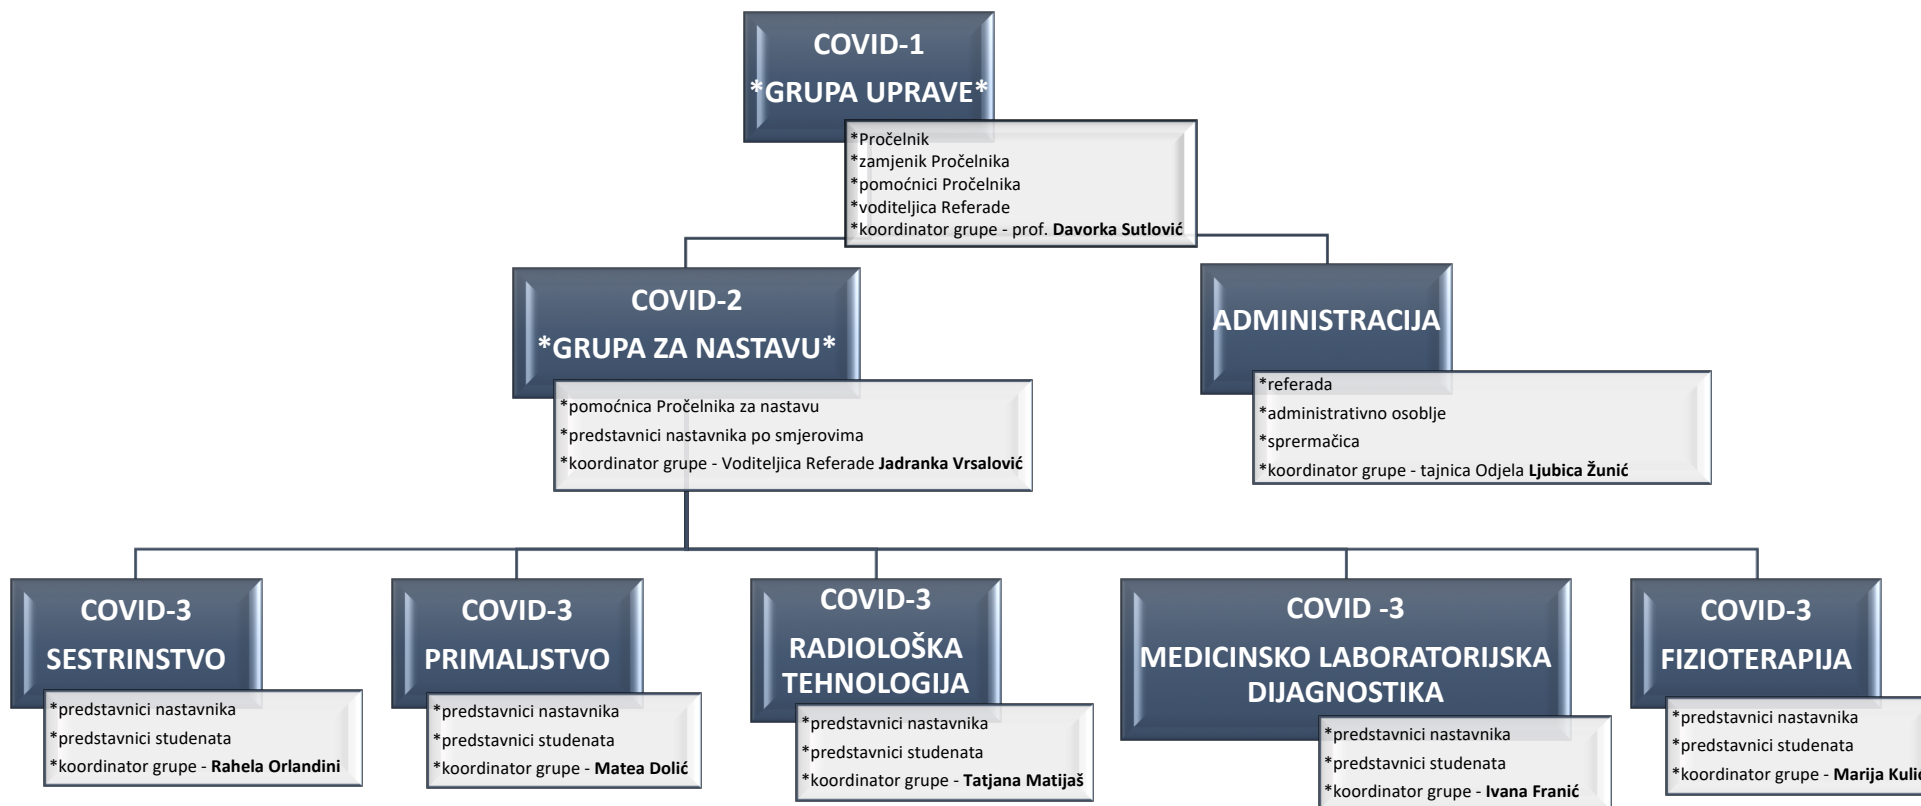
COVID-1
*GRUPA UPRAVE*

*Pročelnik
*zamjenik Pročelnika
*pomoćnici Pročelnika
*voditeljica Referade
*koordinator grupe - prof. **Davorka Sutlović**

COVID-2
*GRUPA ZA NASTAVU*

*pomoćnica Pročelnika za nastavu
*predstavnici nastavnika po smjerovima
*koordinator grupe - Voditeljica Referade **Jadranka Vrsalović**

ADMINISTRACIJA

*referada
*administrativno osoblje
*sprermačica
*koordinator grupe - tajnica Odjela **Ljubica Žunić**

COVID-3
SESTRINSTVO

*predstavnici nastavnika
*predstavnici studenata
*koordinator grupe - **Rahela Orlandini**

COVID-3
PRIMALJSTVO

*predstavnici nastavnika
*predstavnici studenata
*koordinator grupe - **Matea Dolić**

COVID-3
RADIOLOŠKA TEHNOLOGIJA

*predstavnici nastavnika
*predstavnici studenata
*koordinator grupe - **Tatjana Matijaš**

COVID -3
MEDICINSKO LABORATORIJSKA DIJAGNOSTIKA

*predstavnici nastavnika
*predstavnici studenata
*koordinator grupe - **Ivana Franić**

COVID-3
FIZIOTERAPIJA

*predstavnici nastavnika
*predstavnici studenata
*koordinator grupe - **Marija Kuli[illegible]**